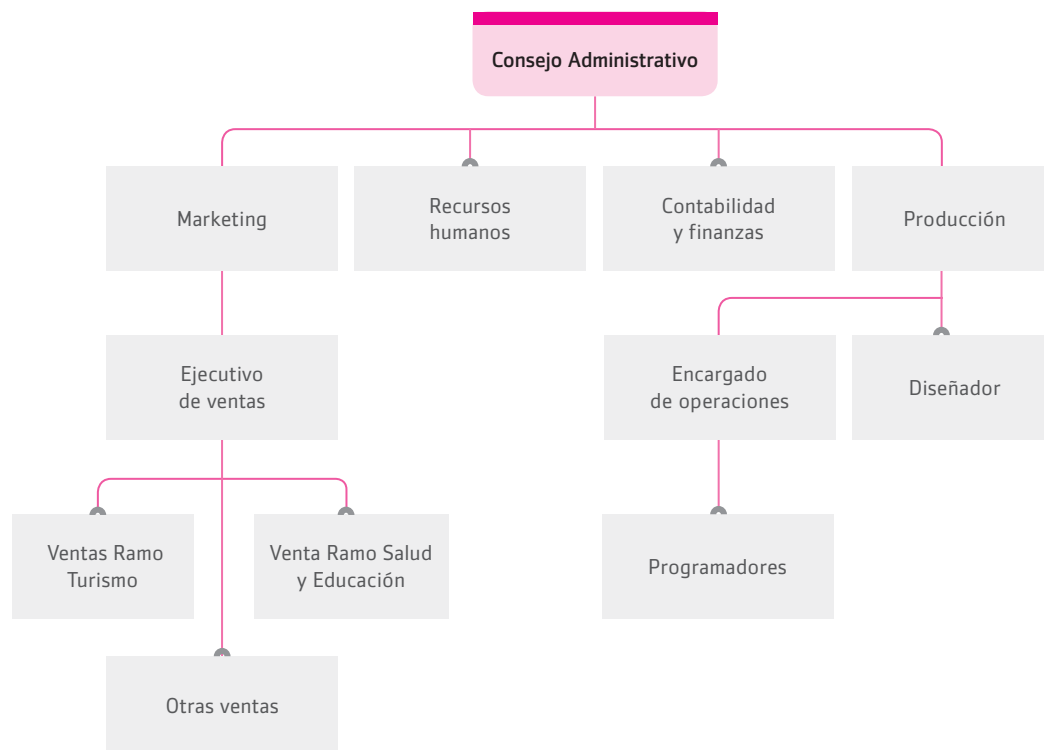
Consejo Administrativo

Marketing

Recursos humanos

Contabilidad y finanzas

Producción

Ejecutivo de ventas

Encargado de operaciones

Diseñador

Ventas Ramo Turismo

Venta Ramo Salud y Educación

Programadores

Otras ventas